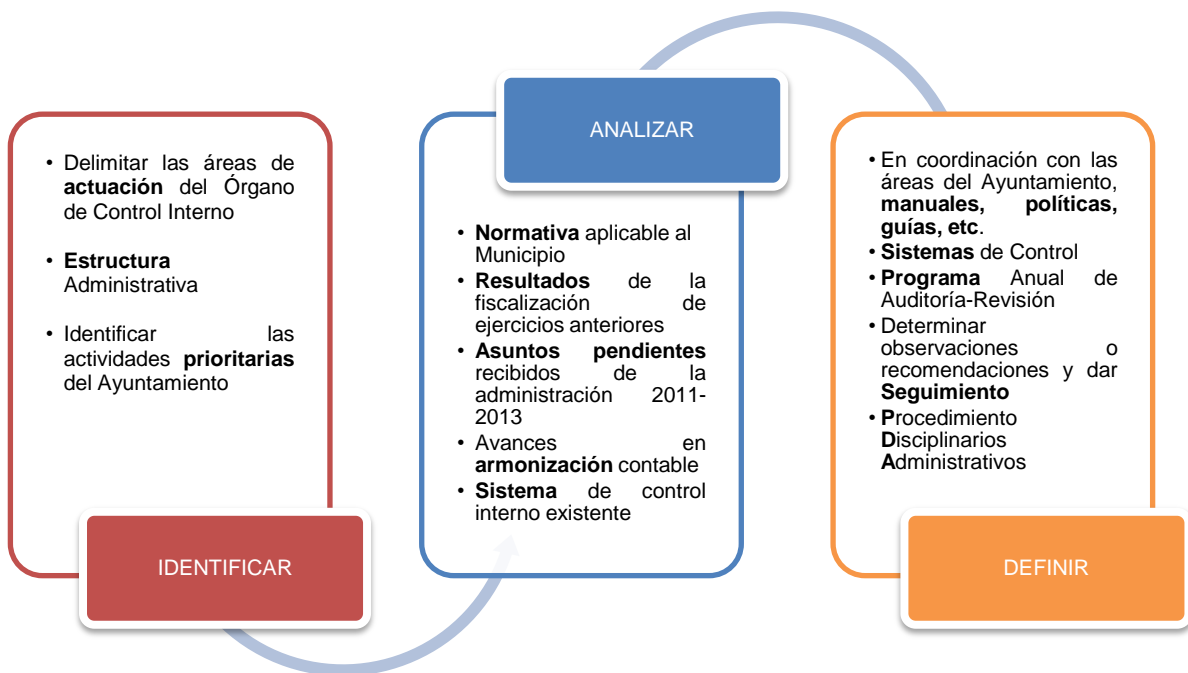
• Delimitar las áreas de actuación del Órgano de Control Interno

• Estructura Administrativa

• Identificar las actividades prioritarias del Ayuntamiento

IDENTIFICAR

ANALIZAR

• Normativa aplicable al Municipio
• Resultados de la fiscalización de ejercicios anteriores
• Asuntos pendientes recibidos de la administración 2011-2013
• Avances en armonización contable
• Sistema de control interno existente

• En coordinación con las áreas del Ayuntamiento, manuales, políticas, guías, etc.
• Sistemas de Control
• Programa Anual de Auditoría-Revisión
• Determinar observaciones o recomendaciones y dar Seguimiento
• Procedimiento Disciplinarios Administrativos

DEFINIR